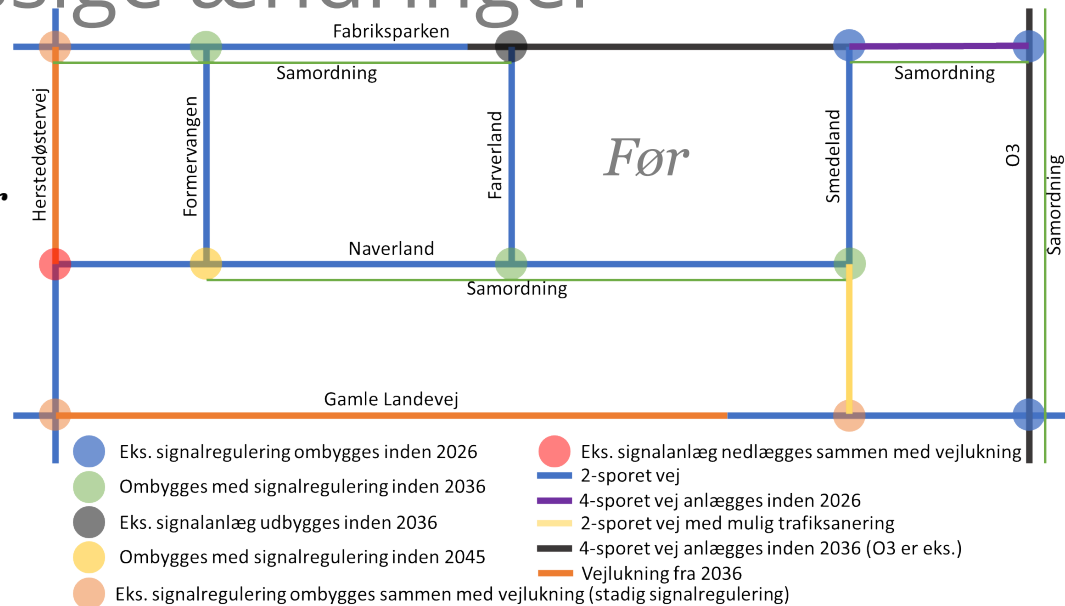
Fabriksparken

Samordning

Samordning

Herstedøstervej

Formervangen

Farverland

Før

Smedeland

O3

Samordning

Naverland

Samordning

Gamle Landevej

Eks. signalregulering ombygges inden 2026

Ombygges med signalregulering inden 2036

Eks. signalanlæg udbygges inden 2036

Ombygges med signalregulering inden 2045

Eks. signalregulering ombygges sammen med vejlukning (stadig signalregulering)

Eks. signalanlæg nedlægges sammen med vejlukning

2-sporet vej

4-sporet vej anlægges inden 2026

2-sporet vej med mulig trafiksanering

4-sporet vej anlægges inden 2036 (O3 er eks.)

Vejlukning fra 2036